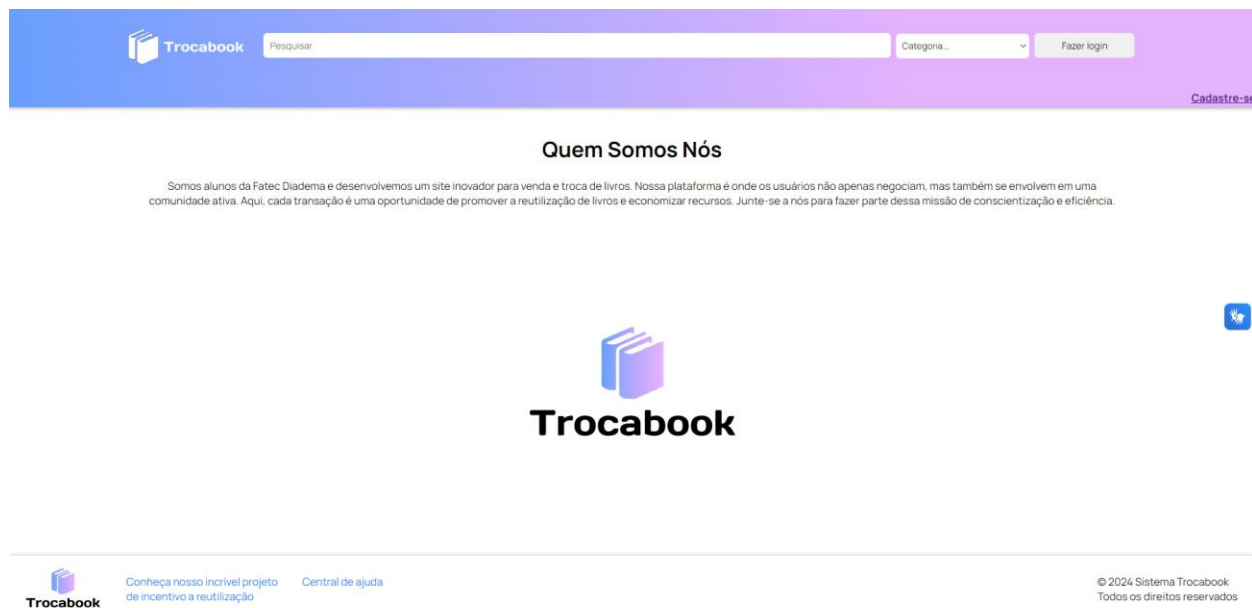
Trocabook Pesquisar Categoria... Fazer login

Cadastre-se

Quem Somos Nós

Somos alunos da Fatec Diadema e desenvolvemos um site inovador para venda e troca de livros. Nossa plataforma é onde os usuários não apenas negociam, mas também se envolvem em uma comunidade ativa. Aqui, cada transação é uma oportunidade de promover a reutilização de livros e economizar recursos. Junte-se a nós para fazer parte dessa missão de conscientização e eficiência.

Trocabook

Trocabook

Conheça nosso incrivel projeto de incentivo a reutilização

Central de ajuda

© 2024 Sistema Trocabook
Todos os direitos reservados